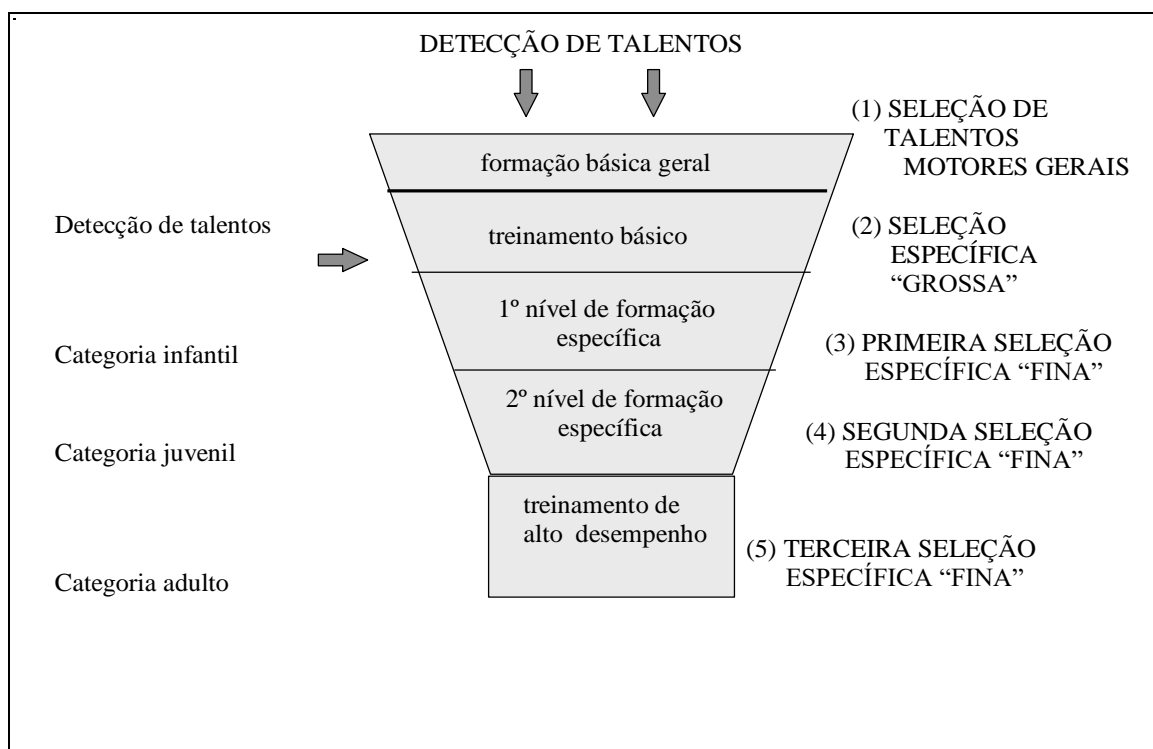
DETECÇÃO DE TALENTOS

formação básica geral

(1) SELEÇÃO DE TALENTOS MOTORES GERAIS

Detecção de talentos

treinamento básico

(2) SELEÇÃO ESPECÍFICA "GROSSA"

1º nível de formação específica

Categoria infantil

(3) PRIMEIRA SELEÇÃO ESPECÍFICA "FINA"

2º nível de formação específica

Categoria juvenil

(4) SEGUNDA SELEÇÃO ESPECÍFICA "FINA"

treinamento de alto desempenho

(5) TERCEIRA SELEÇÃO ESPECÍFICA "FINA"

Categoria adulto